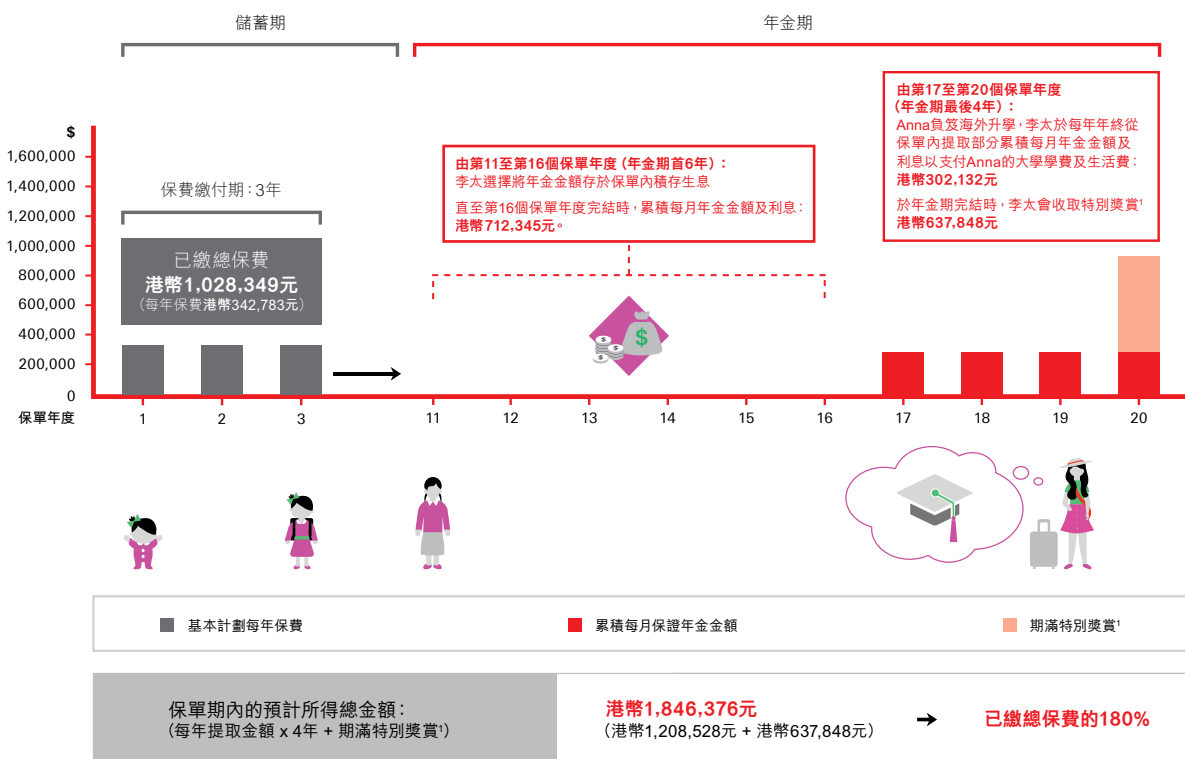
儲蓄期

年金期

由第17至第20個保單年度
(年金期最後4年):
Anna負笈海外升學,李太於每年年終從保單內提取部分累積每月年金金額及利息以支付Anna的大學學費及生活費:
港幣302,132元
於年金期完結時,李太會收取特別獎賞$^1$
港幣637,848元

$
1,600,000
1,400,000
1,200,000
1,000,000
800,000
600,000
400,000
200,000
0

保費繳付期:3年

已繳總保費
港幣1,028,349元
(每年保費港幣342,783元)

由第11至第16個保單年度(年金期首6年):
李太選擇將年金金額存於保單內積存生息
直至第16個保單年度完結時,累積每月年金金額及利息:
港幣712,345元。

保單年度 1 2 3 11 12 13 14 15 16 17 18 19 20

基本計劃每年保費
累積每月保證年金金額
期滿特別獎賞$^1$

保單期內的預計所得總金額:
(每年提取金額 x 4年 + 期滿特別獎賞$^1$)

港幣1,846,376元
(港幣1,208,528元 + 港幣637,848元)

已繳總保費的180%